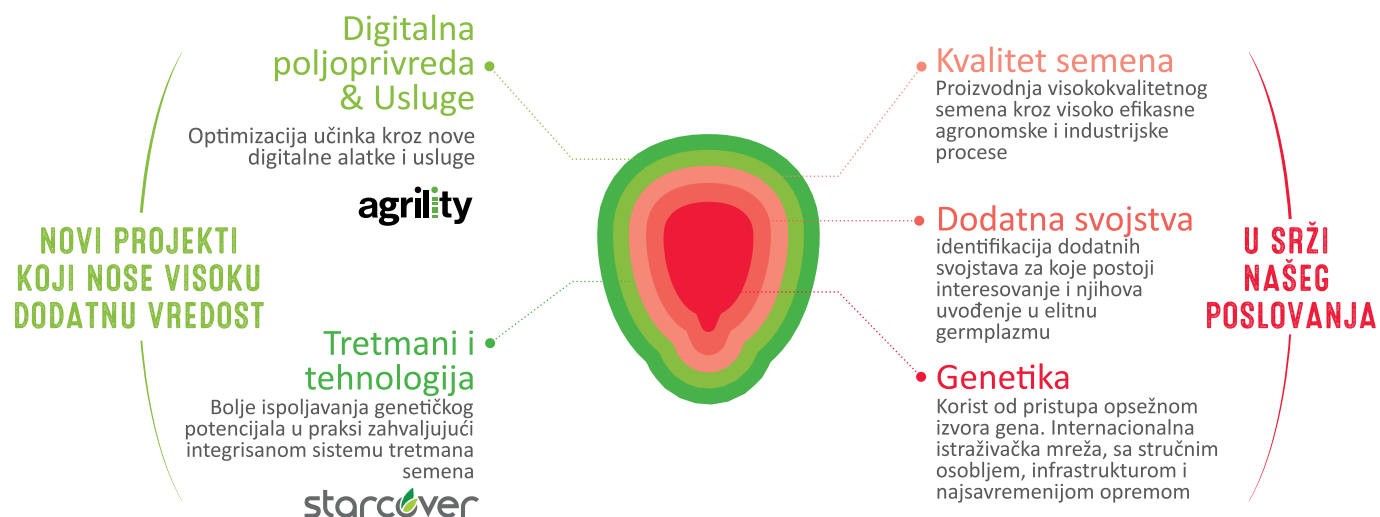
NOVI PROJEKTI KOJI NOSE VISOKU DODATNU VREDOST

Digitalna poljoprivreda & Usluge

Optimizacija učinka kroz nove digitalne alatke i usluge

agrility

Tretmani i tehnologija

Bolje ispoljavanja genetičkog potencijala u praksi zahvaljujući integrisanom sistemu tretmana semena

starcover

Kvalitet semena

Proizvodnja visokokvalitetnog semena kroz visoko efikasne agronomske i industrijske procese

Dodatna svojstva

identifikacija dodatnih svojstava za koje postoji interesovanje i njihova uvođenje u elitnu germplazmu

Genetika

Korist od pristupa opsežnom izvora gena. Internacionalna istraživačka mreža, sa stručnim osobljem, infrastrukturom i najsavremenijom opremom

U SRŽI NAŠEG POSLOVANJA